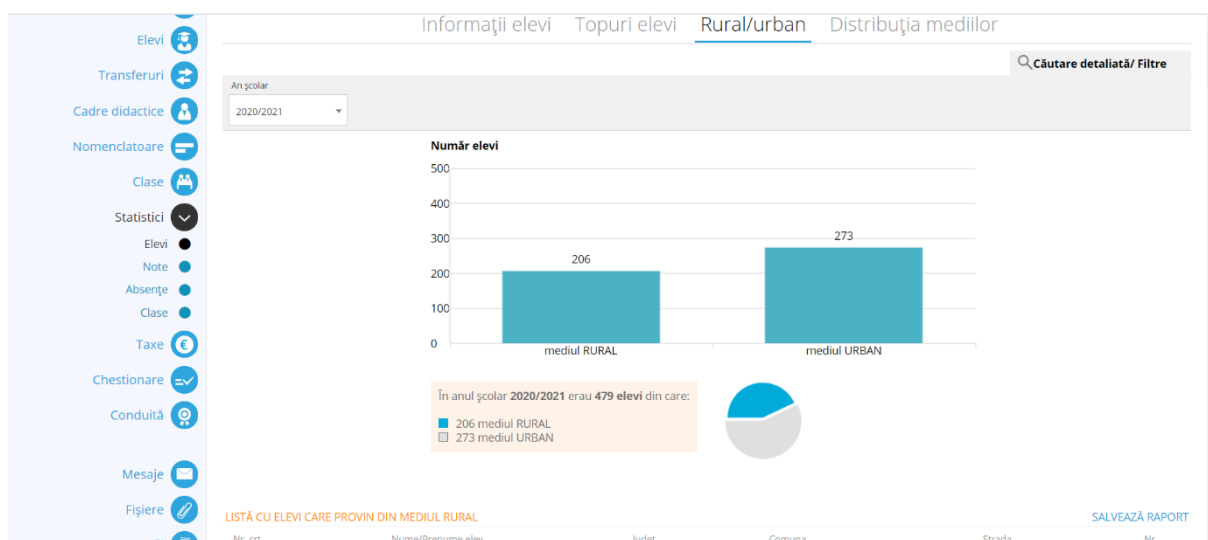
Elevi
Transferuri
Cadre didactice
Nomenclatoare
Clase
Statistici
Elevi
Note
Absenţe
Clase
Taxe
Chestionare
Conduită
Mesaje
Fişiere

Informaţii elevi Topuri elevi Rural/urban Distribuţia mediilor

Căutare detaliată/ Filtre

An şcolar
2020/2021

Număr elevi
500
400
300
200
100
0
206
273
mediul RURAL
mediul URBAN

În anul şcolar **2020/2021** erau **479 elevi** din care:
206 mediul RURAL
273 mediul URBAN

LISTĂ CU ELEVI CARE PROVIN DIN MEDIUL RURAL
SALVEAZĂ RAPORT
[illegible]